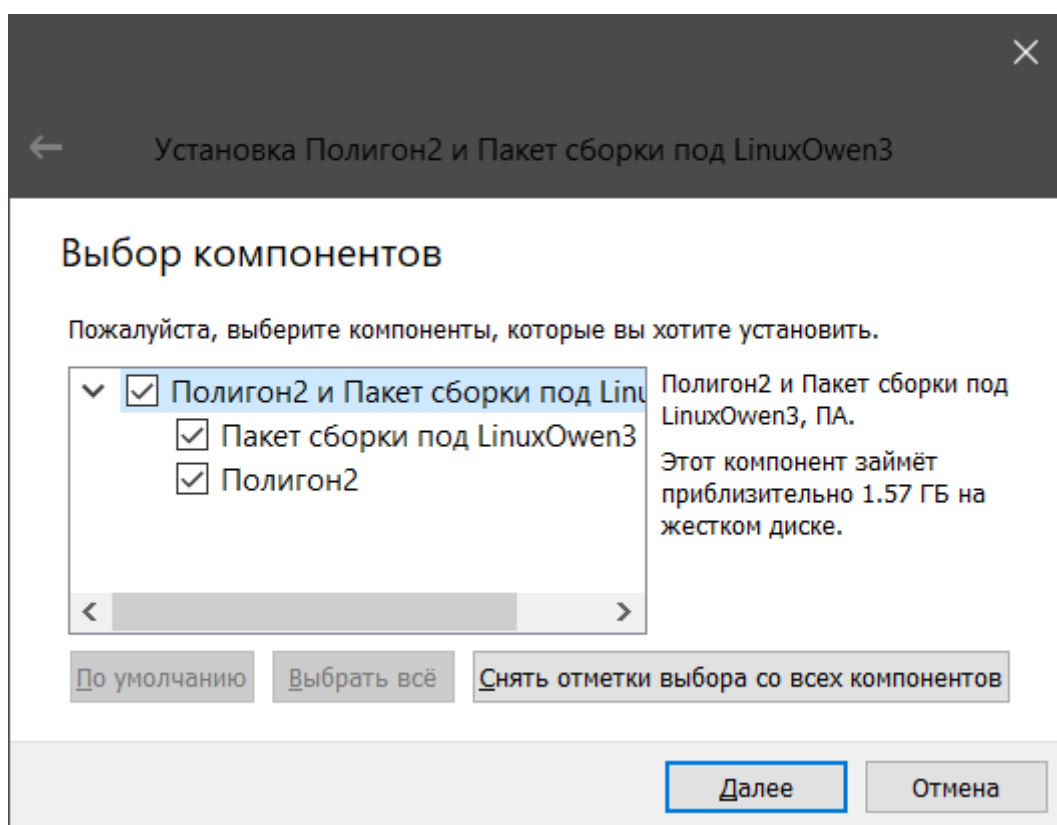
Установка Полигон2 и Пакет сборки под LinuxOwen3

Выбор компонентов

Пожалуйста, выберите компоненты, которые вы хотите установить.

Полигон2 и Пакет сборки под Linu
Пакет сборки под LinuxOwen3
Полигон2

Полигон2 и Пакет сборки под LinuxOwen3, ПА.

Этот компонент займёт приблизительно 1.57 ГБ на жестком диске.

По умолчанию
Выбрать всё
Снять отметки выбора со всех компонентов

Далее
Отмена